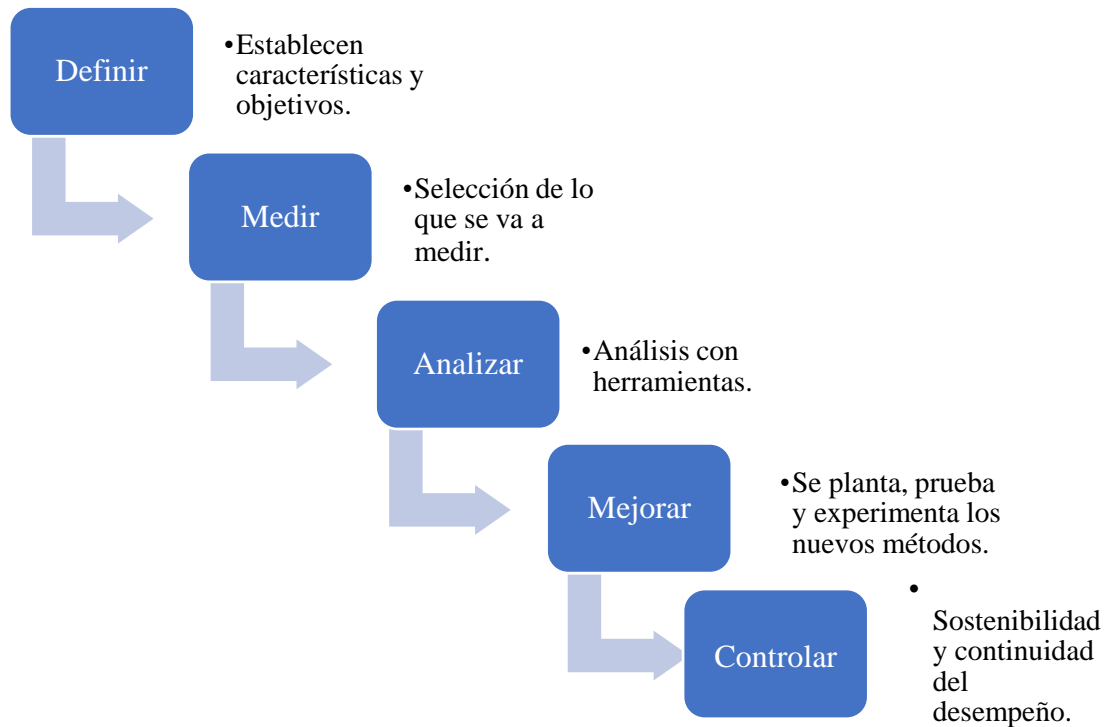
Definir

•Establecen características y objetivos.

Medir

•Selección de lo que se va a medir.

Analizar

•Análisis con herramientas.

Mejorar

•Se planta, prueba y experimenta los nuevos métodos.

Controlar

• Sostenibilidad y continuidad del desempeño.